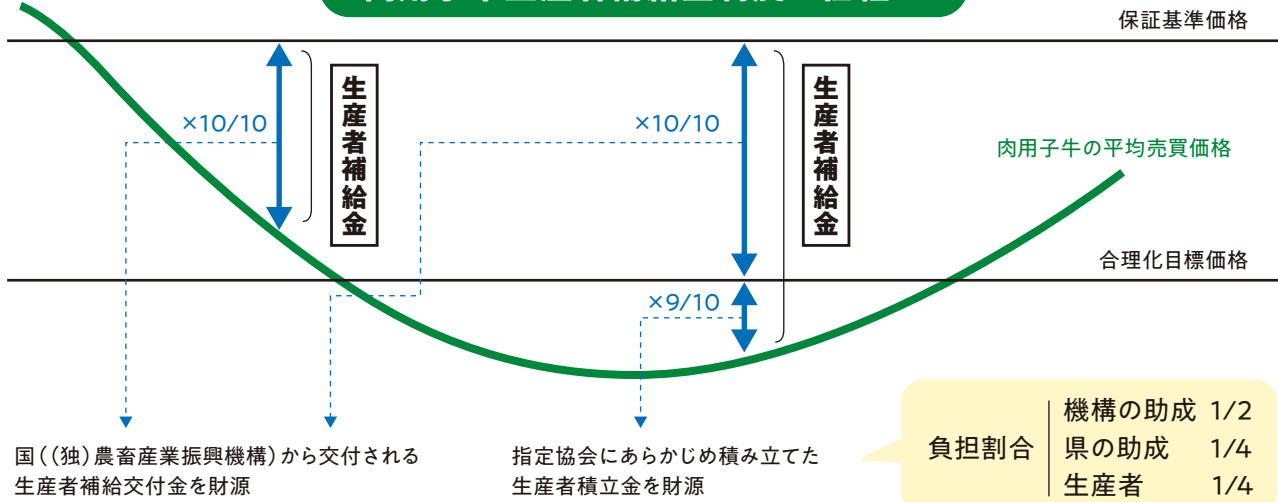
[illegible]

保証基準価格

×10/10

生産者補給金

×10/10

生産者補給金

肉用子牛の平均売買価格

合理化目標価格

×9/10

国((独)農畜産業振興機構)から交付される生産者補給交付金を財源

指定協会にあらかじめ積み立てた生産者積立金を財源

負担割合

| | |
|---|---|
| 機構の助成 | 1/2 |
| 県の助成 | 1/4 |
| 生産者 | 1/4 |